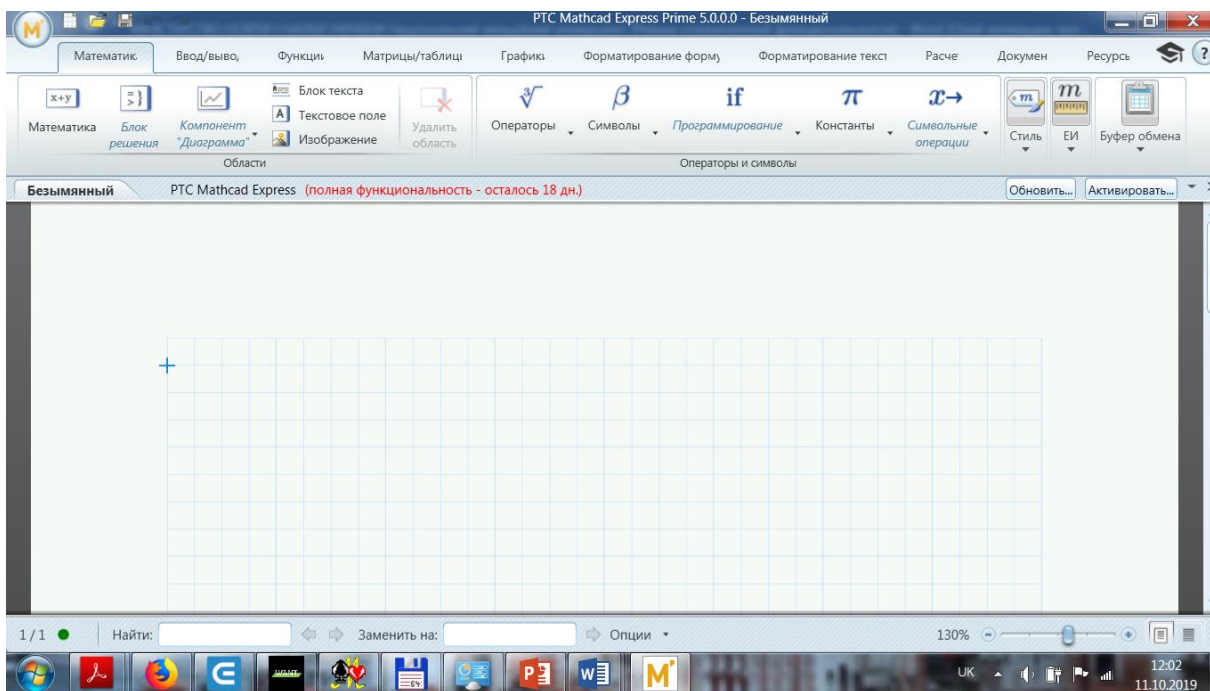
PTC Mathcad Express Prime 5.0.0.0 - Безымянный

Математик | Ввод/выво, | Функциі | Матрицы/таблиц | Графикі | Форматирование форму | Форматирование текст | Расче | Докумен | Ресурсь

x+y Математика | Блок решения | Компонент "Диаграмма" | Блок текста | Текстовое поле | Изображение | Удалить область
Области

Операторы | Символы | if Программирование | π Константы | x→ Символьные операции
Операторы и символы

Стиль | ЕИ | Буфер обмена

Безымянный | PTC Mathcad Express (полная функциональность - осталось 18 дн.) | Обновить... | Активировать...

1/1 | Найти: | Заменить на: | Опции

130%

UK | 12:02 | 11.10.2019